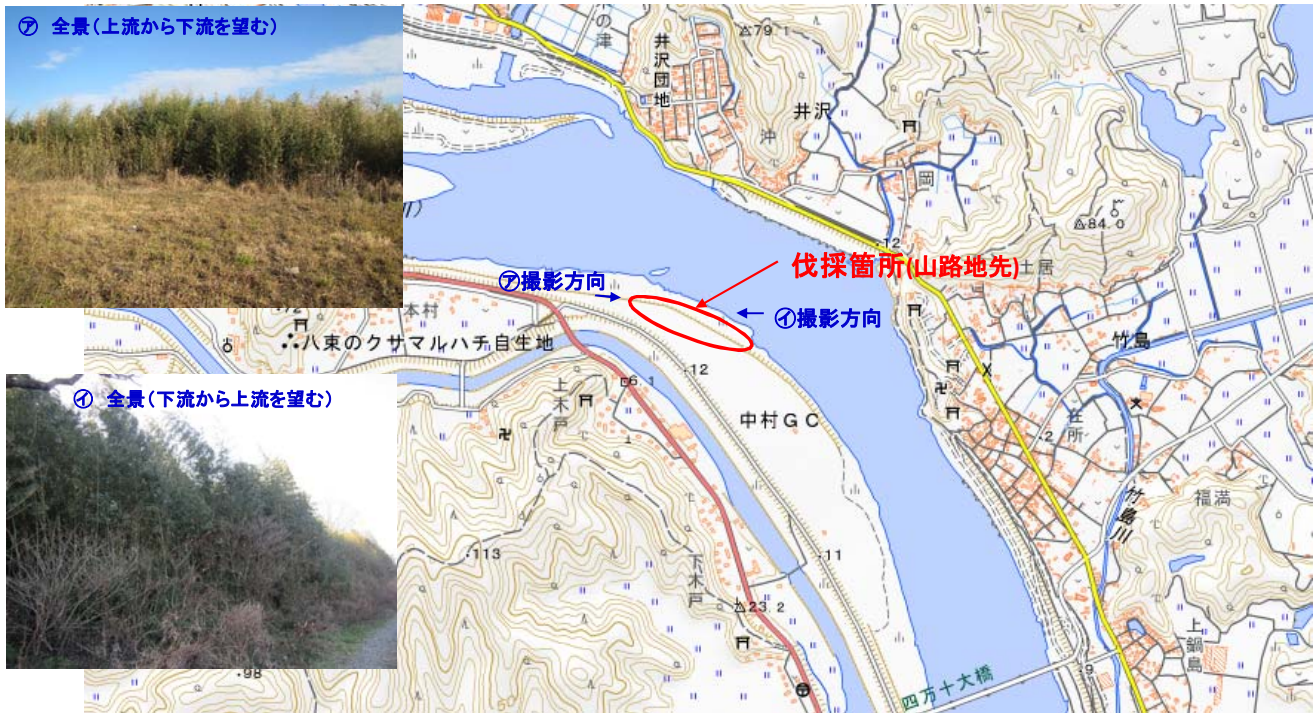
㋐ 全景（上流から下流を望む）

㋑ 全景（下流から上流を望む）

の津

井沢団地

79.1

井沢

沖

岡

84.0

12

伐採箇所(山路地先)

土居

㋐撮影方向

㋑撮影方向

本村

八東のクサマルハチ自生地

竹島

上木戸

6.1

12

中村ＧＣ

2

在所

竹島川

福満

113

下木戸

11

23.2

上鍋島

9

98

四万十大橋